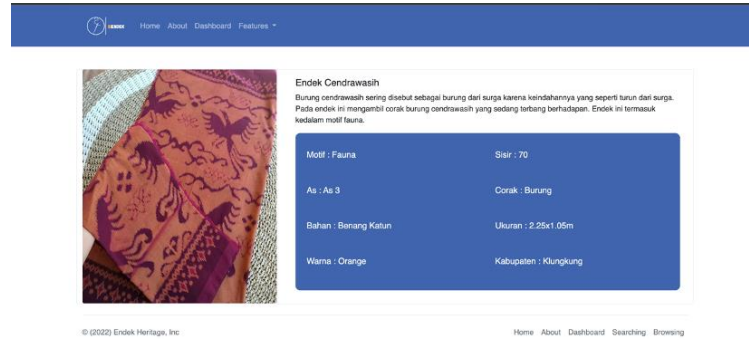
ENDEK

Home About Dashboard Features

Endek Cendrawasih

Burung cendrawasih sering disebut sebagai burung dari surga karena keindahannya yang seperti turun dari surga. Pada endek ini mengambil corak burung cendrawasih yang sedang terbang berhadapan. Endek ini termasuk kedalam motif fauna.

Motif : Fauna

Sisir : 70

As : As 3

Corak : Burung

Bahan : Benang Katun

Ukuran : 2.25x1.05m

Warna : Orange

Kabupaten : Klungkung

© (2022) Endek Heritage, Inc

Home About Dashboard Searching Browsing